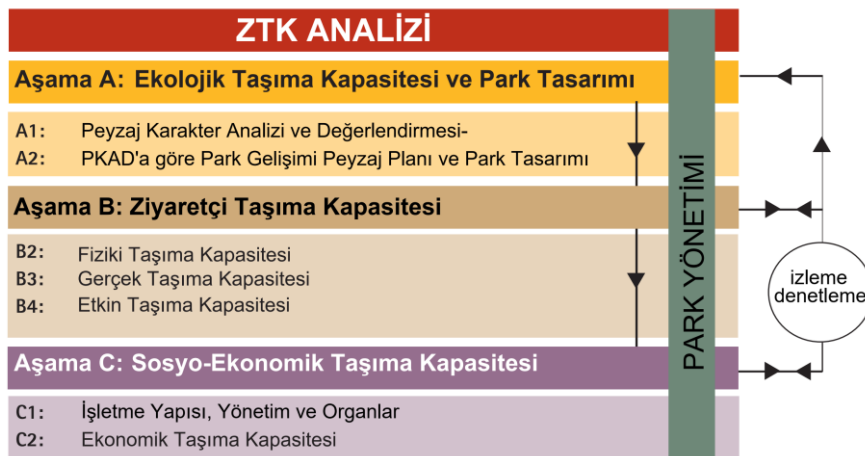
ZTK ANALİZİ

Aşama A: Ekolojik Taşıma Kapasitesi ve Park Tasarımı

A1: Peyzaj Karakter Analizi ve Değerlendirmesi-
A2: PKAD'a göre Park Gelişimi Peyzaj Planı ve Park Tasarımı

Aşama B: Ziyaretçi Taşıma Kapasitesi

B2: Fiziki Taşıma Kapasitesi
B3: Gerçek Taşıma Kapasitesi
B4: Etkin Taşıma Kapasitesi

Aşama C: Sosyo-Ekonomik Taşıma Kapasitesi

C1: İşletme Yapısı, Yönetim ve Organlar
C2: Ekonomik Taşıma Kapasitesi

PARK YÖNETİMİ

izleme
denetleme